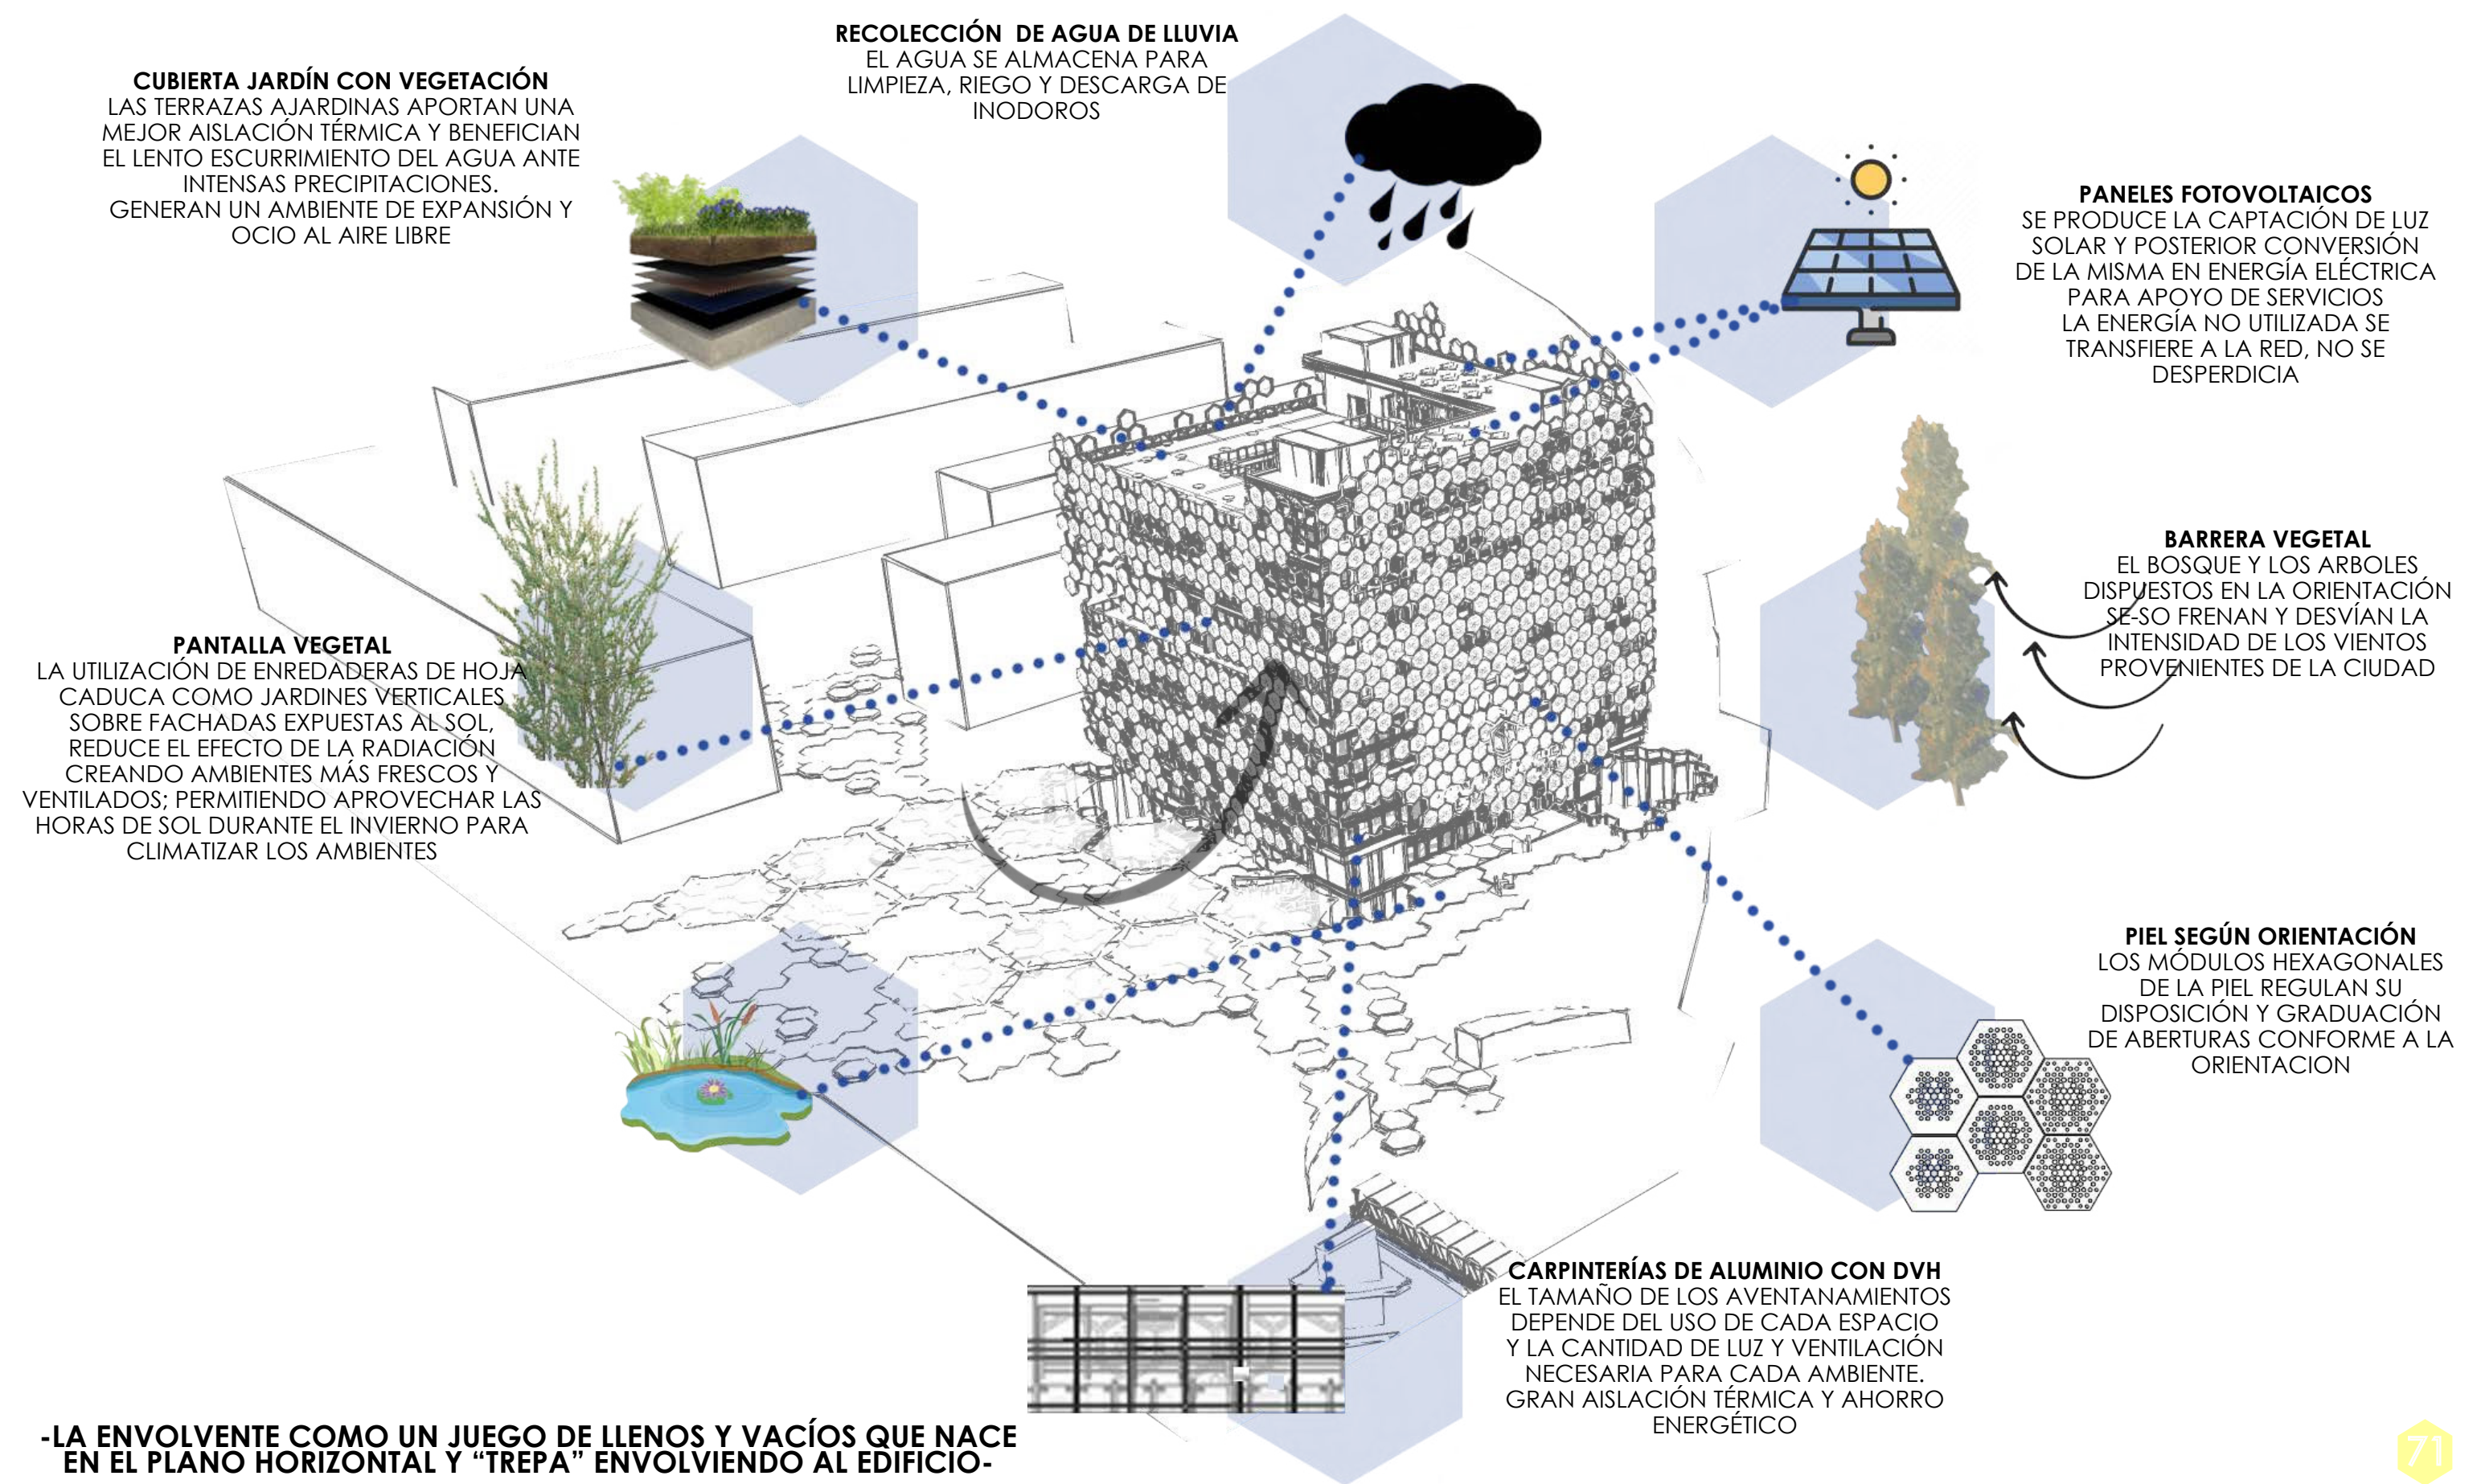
RECOLECCIÓN DE AGUA DE LLUVIA
EL AGUA SE ALMACENA PARA LIMPIEZA, RIEGO Y DESCARGA DE INODOROS

CUBIERTA JARDÍN CON VEGETACIÓN
LAS TERRAZAS AJARDINAS APORTAN UNA MEJOR AISLACIÓN TÉRMICA Y BENEFICIAN EL LENTO ESCURRIMIENTO DEL AGUA ANTE INTENSAS PRECIPITACIONES.
GENERAN UN AMBIENTE DE EXPANSIÓN Y OCIO AL AIRE LIBRE

PANELES FOTOVOLTAICOS
SE PRODUCE LA CAPTACIÓN DE LUZ SOLAR Y POSTERIOR CONVERSIÓN DE LA MISMA EN ENERGÍA ELÉCTRICA PARA APOYO DE SERVICIOS
LA ENERGÍA NO UTILIZADA SE TRANSFIERE A LA RED, NO SE DESPERDICIA

BARRERA VEGETAL
EL BOSQUE Y LOS ARBOLES DISPUESTOS EN LA ORIENTACIÓN SE-SO FRENAN Y DESVÍAN LA INTENSIDAD DE LOS VIENTOS PROVENIENTES DE LA CIUDAD

PANTALLA VEGETAL
LA UTILIZACIÓN DE ENREDADERAS DE HOJA CADUCA COMO JARDINES VERTICALES SOBRE FACHADAS EXPUESTAS AL SOL, REDUCE EL EFECTO DE LA RADIACIÓN CREANDO AMBIENTES MÁS FRESCOS Y VENTILADOS; PERMITIENDO APROVECHAR LAS HORAS DE SOL DURANTE EL INVIERNO PARA CLIMATIZAR LOS AMBIENTES

PIEL SEGÚN ORIENTACIÓN
LOS MÓDULOS HEXAGONALES DE LA PIEL REGULAN SU DISPOSICIÓN Y GRADUACIÓN DE ABERTURAS CONFORME A LA ORIENTACION

CARPINTERÍAS DE ALUMINIO CON DVH
EL TAMAÑO DE LOS AVENTANAMIENTOS DEPENDE DEL USO DE CADA ESPACIO Y LA CANTIDAD DE LUZ Y VENTILACIÓN NECESARIA PARA CADA AMBIENTE.
GRAN AISLACIÓN TÉRMICA Y AHORRO ENERGÉTICO

-LA ENVOLVENTE COMO UN JUEGO DE LLENOS Y VACÍOS QUE NACE EN EL PLANO HORIZONTAL Y “TREPA” ENVOLVIENDO AL EDIFICIO-

71